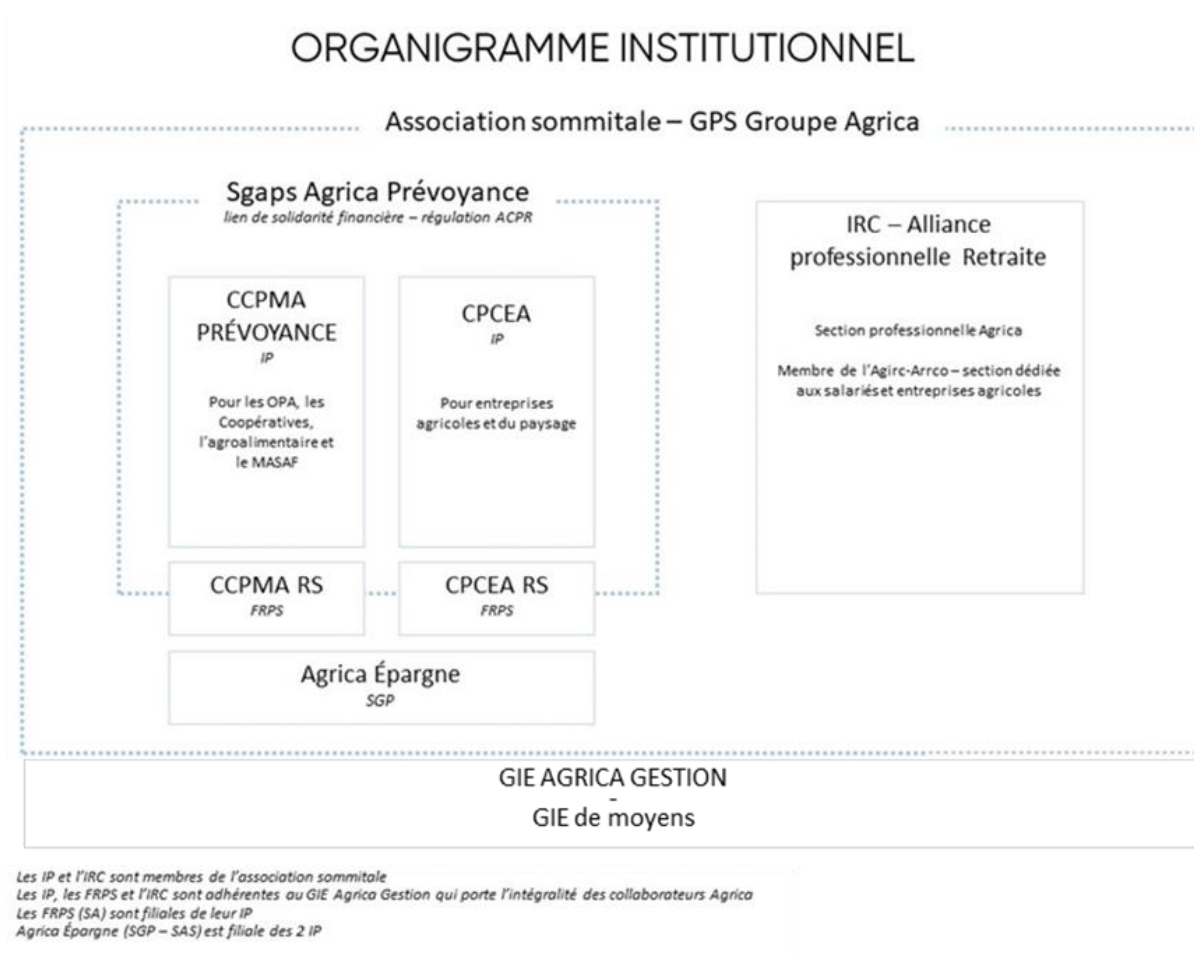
ORGANIGRAMME INSTITUTIONNEL

Association sommitale – GPS Groupe Agrica

Sgaps Agrica Prévoyance
lien de solidarité financière – régulation ACPR

CCPMA PRÉVOYANCE
IP

Pour les OPA, les Coopératives, l'agroalimentaire et le MASAF

CPCEA
IP

Pour entreprises agricoles et du paysage

CCPMA RS
FRPS

CPCEA RS
FRPS

Agrica Épargne
SGP

IRC – Alliance professionnelle Retraite

Section professionnelle Agrica

Membre de l'Agirc-Arrco – section dédiée aux salariés et entreprises agricoles

GIE AGRICA GESTION
-
GIE de moyens

Les IP et l'IRC sont membres de l'association sommitale
Les IP, les FRPS et l'IRC sont adhérentes au GIE Agrica Gestion qui porte l'intégralité des collaborateurs Agrica
Les FRPS (SA) sont filiales de leur IP
Agrica Épargne (SGP – SAS) est filiale des 2 IP